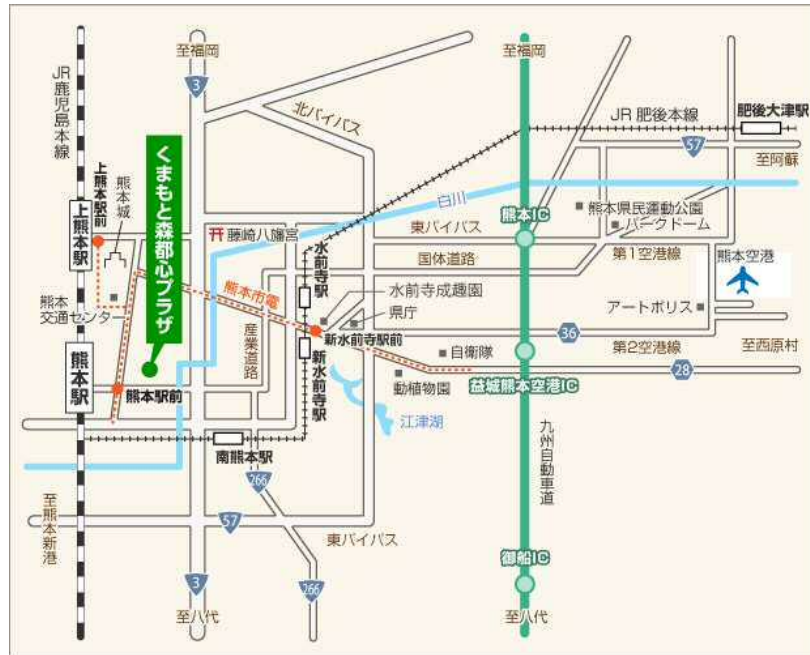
至福岡
3
至福岡
JR鹿児島本線
北バイパス
JR 肥後本線
肥後大津駅
57
至阿蘇
くまもと森都心プラザ
上熊本駅
熊本城
上熊本駅
白川
熊本IC
熊本県民運動公園
パークドーム
藤崎八旛宮
東バイパス
水前寺駅
国体道路
第1空港線
熊本空港
熊本交通センター
熊本市電
水前寺成趣園
アートポリス
県庁
36
産業道路
新水前寺駅前
熊本駅
新水前寺駅
自衛隊
第2空港線
至西原村
熊本駅前
動植物園
益城熊本空港IC
28
江津湖
九州自動車道
南熊本駅
266
至熊本新港
57
東バイパス
御船IC
3
266
至八代
至八代